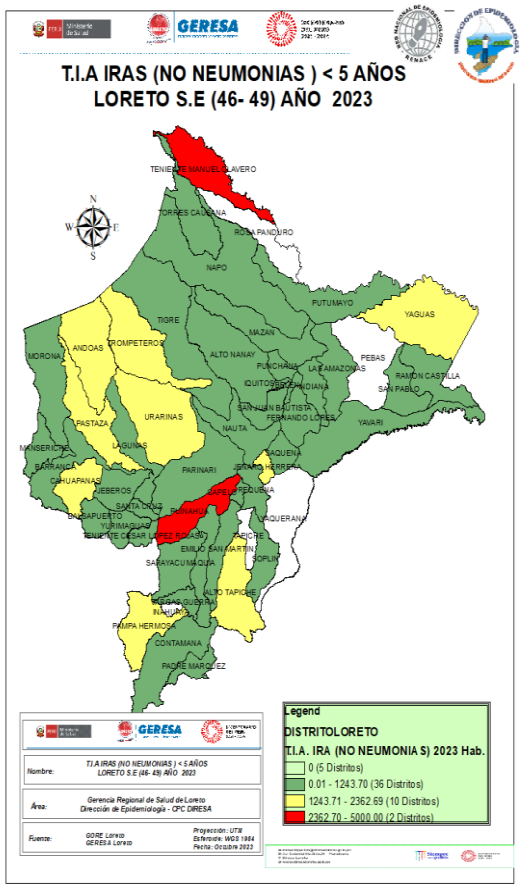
Ministerio de Salud

GERESA

T.I.A IRAS (NO NEUMONIAS ) < 5 AÑOS
LORETO S.E (46- 49) AÑO 2023

RED NACIONAL DE EPIDEMIOLOGÍA
RENACE

DIRECCIÓN DE EPIDEMIOLOGÍA

N
W E
S

TENIENTE MANUEL CLAVERO
TORRES CAUSANA
ROSA PANDURO
NAPO
PUTUMAYO
YAGUAS
TIGRE
MAZAN
ANDOAS
TROMPETEROS
ALTO NANAY
PUNCHANA
LAS AMAZONAS
PEBAS
MORONA
IQUITOS
BELEN
INDIANA
RAMON CASTILLA
SAN PABLO
URARINAS
SAN JUAN BAUTISTA
FERNANDO LORES
PASTAZA
NAUTA
YAVARI
LAGUNAS
MANSERICHE
SAQUENA
BARRANCA
PARINARI
JENARO HERRERA
CAHUAPANAS
JEBEROS
REQUENA
CAPELO
SANTA CRUZ
PUINAHUA
BALSAPUERTO
YURIMAGUAS
TENIENTE CESAR LOPEZ ROJAS
EMILIO SAN MARTIN
TAPICHE
SOPLIN
SARAYACU
MAQUIA
ALTO TAPICHE
VARGAS GUERRA
INAHUAYA
PAMPA HERMOSA
CONTAMANA
PADRE MARQUEZ

Legend
DISTRITOLORETO
T.I.A. IRA (NO NEUMONIA S) 2023 Hab.
0 (5 Distritos)
0.01 - 1243.70 (36 Distritos)
1243.71 - 2362.69 (10 Distritos)
2362.70 - 5000.00 (2 Distritos)

Nombre: T.I.A IRAS (NO NEUMONIAS ) < 5 AÑOS LORETO S.E (46- 49) AÑO 2023

Área: Gerencia Regional de Salud de Loreto
Dirección de Epidemiología - CPC DIRESA

Fuente: GORE Loreto
GERESA Loreto

Proyección: UTM
Esferoide: WGS 1984
Fecha: Octubre 2023